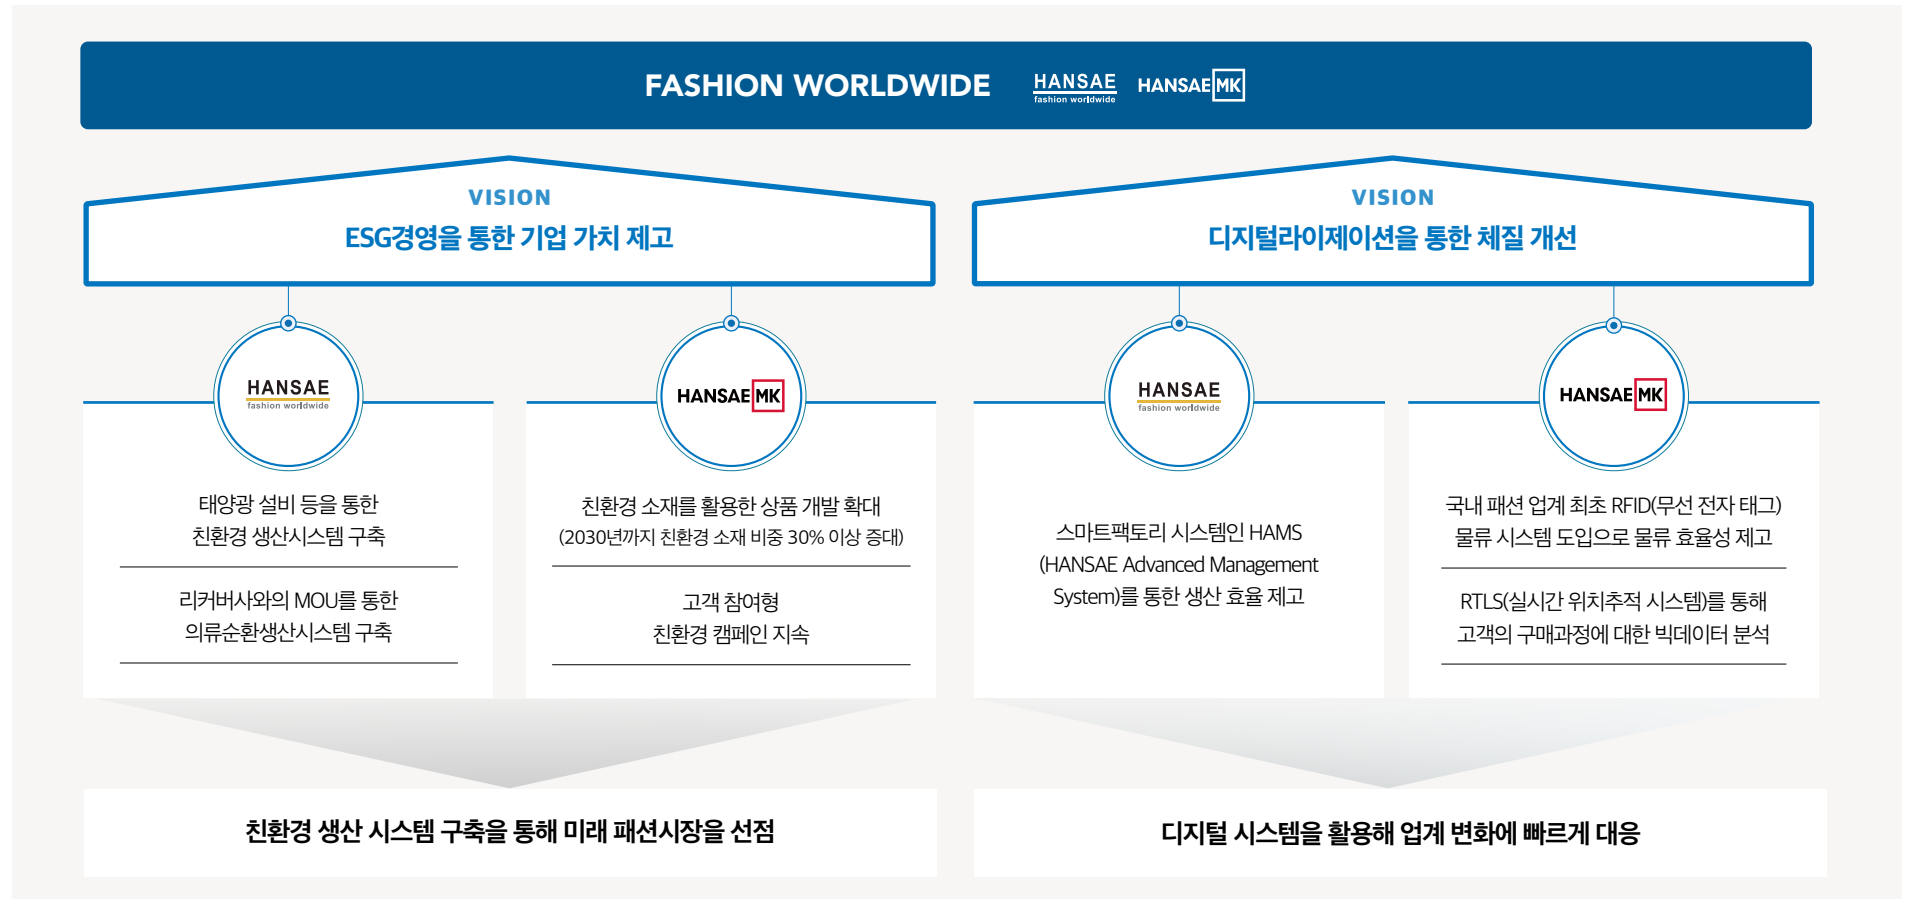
FASHION WORLDWIDE HANSAE fashion worldwide HANSAE MK

VISION
ESG경영을 통한 기업 가치 제고

HANSAE fashion worldwide

태양광 설비 등을 통한 친환경 생산시스템 구축

리커버사와의 MOU를 통한 의류순환생산시스템 구축

HANSAE MK

친환경 소재를 활용한 상품 개발 확대 (2030년까지 친환경 소재 비중 30% 이상 증대)

고객 참여형 친환경 캠페인 지속

친환경 생산 시스템 구축을 통해 미래 패션시장을 선점

VISION
디지털라이제이션을 통한 체질 개선

HANSAE fashion worldwide

스마트팩토리 시스템인 HAMS (HANSAE Advanced Management System)를 통한 생산 효율 제고

HANSAE MK

국내 패션 업계 최초 RFID(무선 전자 태그) 물류 시스템 도입으로 물류 효율성 제고

RTLS(실시간 위치추적 시스템)를 통해 고객의 구매과정에 대한 빅데이터 분석

디지털 시스템을 활용해 업계 변화에 빠르게 대응